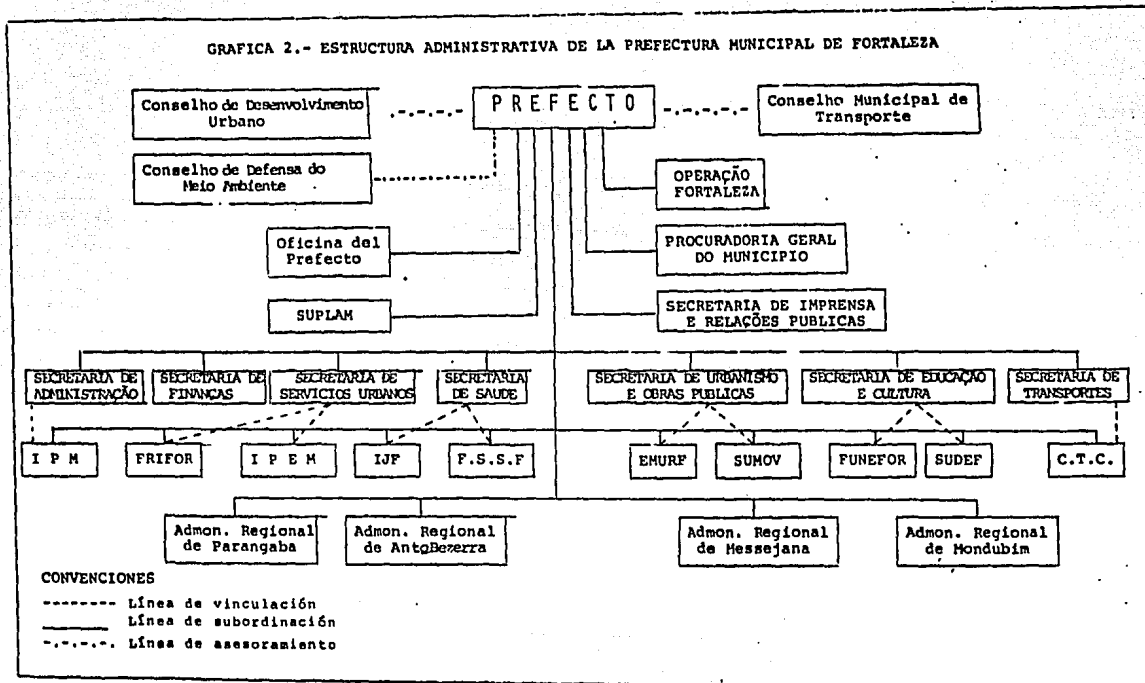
GRAFICA 2.- ESTRUCTURA ADMINISTRATIVA DE LA PREFECTURA MUNICIPAL DE FORTALEZA

Conselho de Desenvolvimento Urbano

P R E F E C T O

Conselho Municipal de Transporte

Conselho de Defensa do Meio Ambiente

OPERAÇÃO FORTALEZA

Oficina del Prefecto

PROCURADORIA GERAL DO MUNICIPIO

SUPLAM

SECRETARIA DE IMPRENSA E RELAÇÕES PUBLICAS

SECRETARIA DE ADMINISTRAÇÃO

SECRETARIA DE FINANÇAS

SECRETARIA DE SERVICIOS URBANOS

SECRETARIA DE SAUDE

SECRETARIA DE URBANISMO E OBRAS PUBLICAS

SECRETARIA DE EDUCAÇÃO E CULTURA

SECRETARIA DE TRANSPORTES

I P M

FRIFOR

I P E M

IJF

F.S.S.F

EMURF

SUMOV

FUNEFOR

SUDEF

C.T.C.

Admon. Regional de Parangaba

Admon. Regional de AntoBezerra

Admon. Regional de Messejana

Admon. Regional de Mondubim

CONVENCIONES
-------- Línea de vinculación
________ Línea de subordinación
-.-.-.-. Línea de asesoramiento